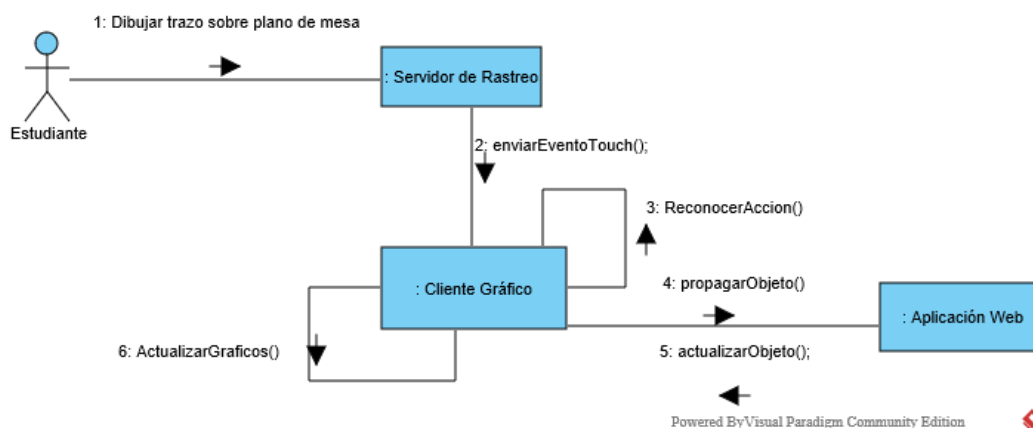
1: Dibujar trazo sobre plano de mesa

Estudiante

: Servidor de Rastreo

2: enviarEventoTouch();

3: ReconocerAccion()

: Cliente Gráfico

4: propagarObjeto()

: Aplicación Web

6: ActualizarGraficos()

5: actualizarObjeto();

Powered ByVisual Paradigm Community Edition